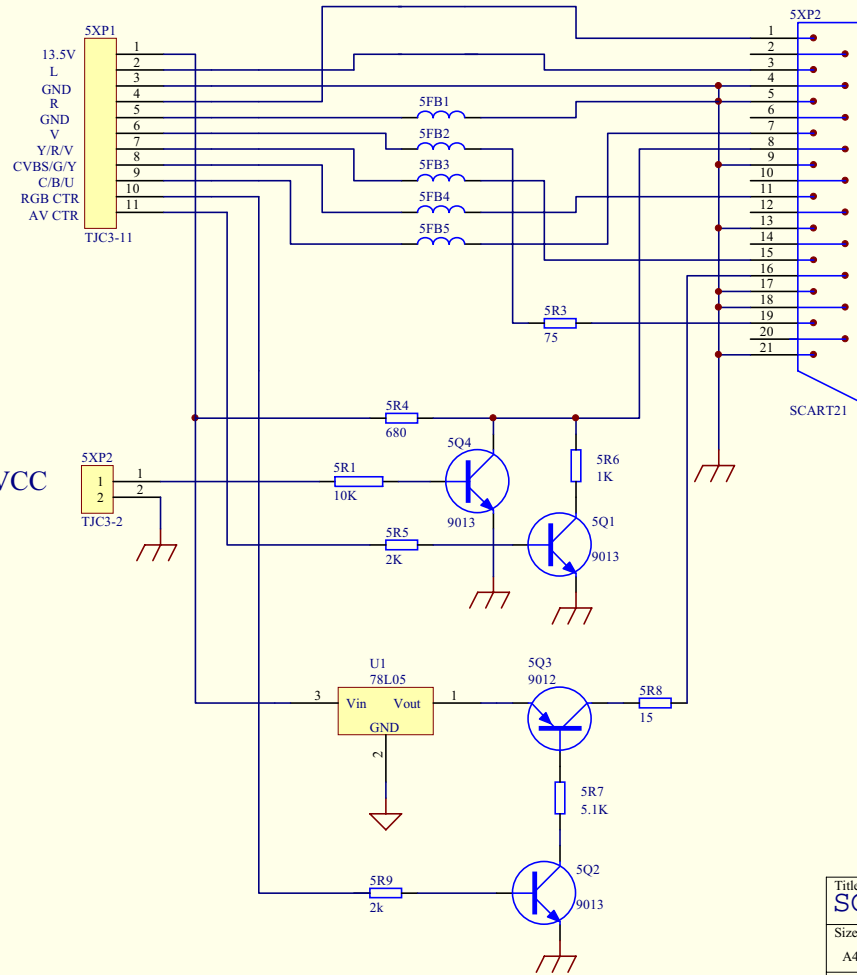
5XP1
13.5V
L
GND
R
GND
V
Y/R/V
CVBS/G/Y
C/B/U
RGB CTR
AV CTR
1
2
3
4
5
6
7
8
9
10
11
TJC3-11

5FB1
5FB2
5FB3
5FB4
5FB5

5XP2
1
2
3
4
5
6
7
8
9
10
11
12
13
14
15
16
17
18
19
20
21
SCART21

5R3
75

5R4
680

5Q4
9013

5R6
1K

VCC
5XP2
1
2
TJC3-2

5R1
10K

5Q1
9013

5R5
2K

U1
78L05
3
Vin
Vout
1
GND
2

5Q3
9012

5R8
15

5R7
5.1K

5R9
2k

5Q2
9013

Title
SC
Size
A4